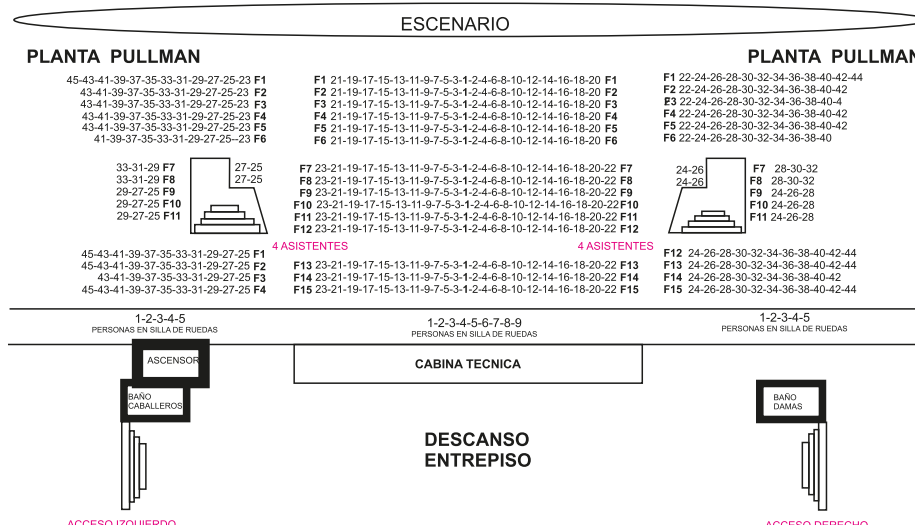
ESCENARIO

PLANTA PULLMAN

45-43-41-39-37-35-33-31-29-27-25-23 F1
43-41-39-37-35-33-31-29-27-25-23 F2
43-41-39-37-35-33-31-29-27-25-23 F3
43-41-39-37-35-33-31-29-27-25-23 F4
43-41-39-37-35-33-31-29-27-25-23 F5
41-39-37-35-33-31-29-27-25-23 F6

33-31-29 F7
33-31-29 F8
29-27-25 F9
29-27-25 F10
29-27-25 F11

27-25
27-25

4 ASISTENTES

45-43-41-39-37-35-33-31-29-27-25 F1
45-43-41-39-37-35-33-31-29-27-25 F2
43-41-39-37-35-33-31-29-27-25 F3
45-43-41-39-37-35-33-31-29-27-25 F4

F1 21-19-17-15-13-11-9-7-5-3-1-2-4-6-8-10-12-14-16-18-20 F1
F2 21-19-17-15-13-11-9-7-5-3-1-2-4-6-8-10-12-14-16-18-20 F2
F3 21-19-17-15-13-11-9-7-5-3-1-2-4-6-8-10-12-14-16-18-20 F3
F4 21-19-17-15-13-11-9-7-5-3-1-2-4-6-8-10-12-14-16-18-20 F4
F5 21-19-17-15-13-11-9-7-5-3-1-2-4-6-8-10-12-14-16-18-20 F5
F6 21-19-17-15-13-11-9-7-5-3-1-2-4-6-8-10-12-14-16-18-20 F6

F7 23-21-19-17-15-13-11-9-7-5-3-1-2-4-6-8-10-12-14-16-18-20-22 F7
F8 23-21-19-17-15-13-11-9-7-5-3-1-2-4-6-8-10-12-14-16-18-20-22 F8
F9 23-21-19-17-15-13-11-9-7-5-3-1-2-4-6-8-10-12-14-16-18-20-22 F9
F10 23-21-19-17-15-13-11-9-7-5-3-1-2-4-6-8-10-12-14-16-18-20-22 F10
F11 23-21-19-17-15-13-11-9-7-5-3-1-2-4-6-8-10-12-14-16-18-20-22 F11
F12 23-21-19-17-15-13-11-9-7-5-3-1-2-4-6-8-10-12-14-16-18-20-22 F12

F13 23-21-19-17-15-13-11-9-7-5-3-1-2-4-6-8-10-12-14-16-18-20-22 F13
F14 23-21-19-17-15-13-11-9-7-5-3-1-2-4-6-8-10-12-14-16-18-20-22 F14
F15 23-21-19-17-15-13-11-9-7-5-3-1-2-4-6-8-10-12-14-16-18-20-22 F15

PLANTA PULLMAN

F1 22-24-26-28-30-32-34-36-38-40-42-44
F2 22-24-26-28-30-32-34-36-38-40-42
F3 22-24-26-28-30-32-34-36-38-40-4
F4 22-24-26-28-30-32-34-36-38-40-42
F5 22-24-26-28-30-32-34-36-38-40-42
F6 22-24-26-28-30-32-34-36-38-40

24-26
24-26

F7 28-30-32
F8 28-30-32
F9 24-26-28
F10 24-26-28
F11 24-26-28

4 ASISTENTES

F12 24-26-28-30-32-34-36-38-40-42-44
F13 24-26-28-30-32-34-36-38-40-42-44
F14 24-26-28-30-32-34-36-38-40-42
F15 24-26-28-30-32-34-36-38-40-42-44

1-2-3-4-5
PERSONAS EN SILLA DE RUEDAS

1-2-3-4-5-6-7-8-9
PERSONAS EN SILLA DE RUEDAS

1-2-3-4-5
PERSONAS EN SILLA DE RUEDAS

ASCENSOR

CABINA TECNICA

BAÑO CABALLEROS

BAÑO DAMAS

DESCANSO ENTREPISO

ACCESO IZQUIERDO

ACCESO DERECHO